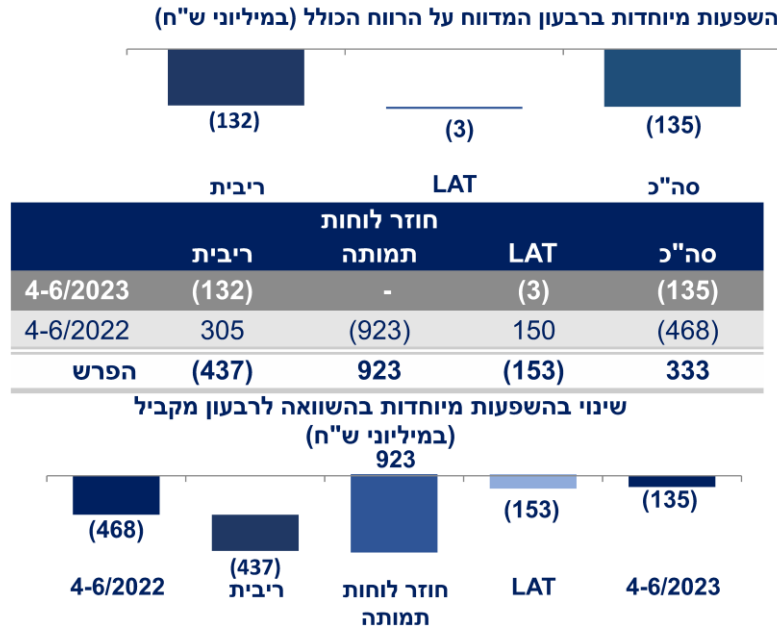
השפעות מיוחדות ברבעון המדווח על הרווח הכולל (במיליוני ש"ח)

(135) (3) (132)

סה"כ LAT ריבית

| סה"כ | LAT | חוזר לוחות תמותה | ריבית | |
|---|---|---|---|---|
| (135) | (3) | - | (132) | 4-6/2023 |
| (468) | 150 | (923) | 305 | 4-6/2022 |
| 333 | (153) | 923 | (437) | הפרש |

שינוי בהשפעות מיוחדות בהשוואה לרבעון מקביל (במיליוני ש"ח)

(135) (153) 923 (437) (468)

4-6/2023 LAT חוזר לוחות תמותה ריבית 4-6/2022